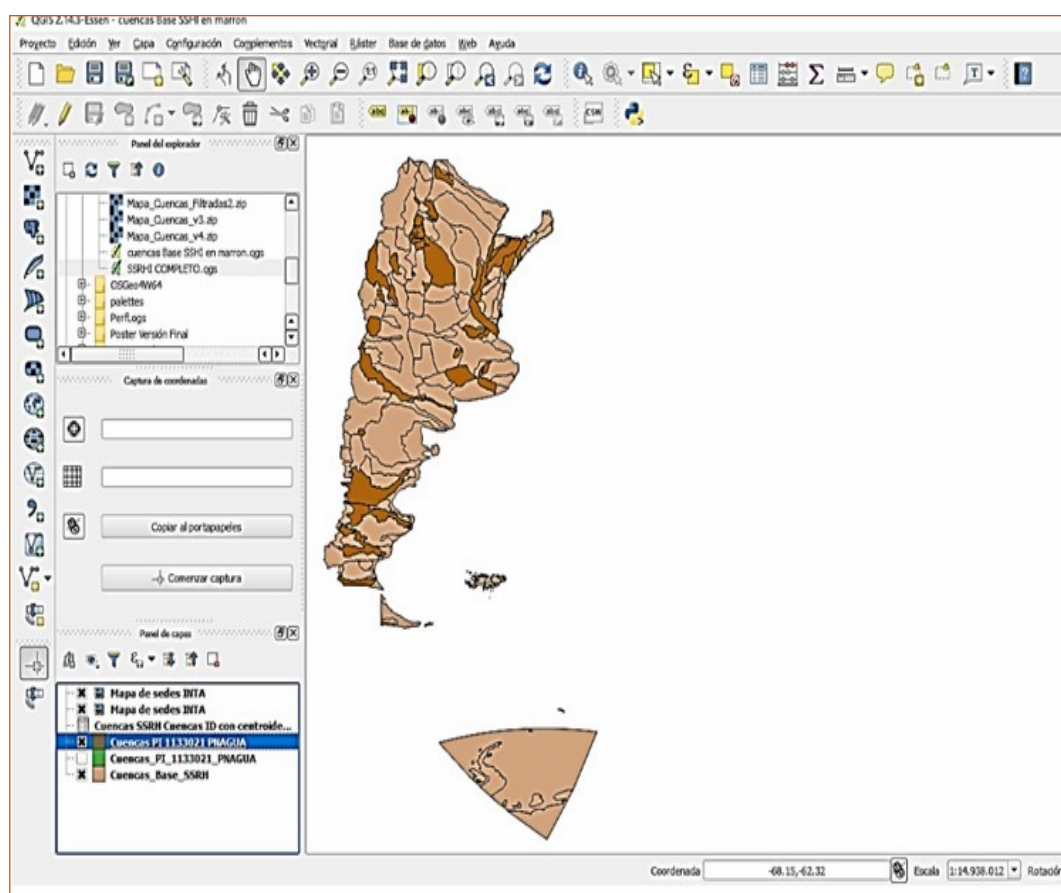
QGIS 2.14.3-Essen - cuencas Base SSRH en marron

Proyecto Edición Ver Capa Configuración Complementos Vectorial Ráster Base de datos Web Ayuda

Panel del explorador

Mapa_Cuencas_Filtradas2.zip
Mapa_Cuencas_v3.zip
Mapa_Cuencas_v4.zip
cuencas Base SSRH en marron.qgs
SSRHI COMPLETO.qgs
OSGeo4W64
palettes
PerfLogs
Poster Versión Final

Captura de coordenadas

Copiar al portapapeles

Comenzar captura

Panel de capas

Mapa de sedes INTA
Mapa de sedes INTA
Cuencas SSRH Cuencas ID con centroide...
Cuencas PI 1133021 PNAGUA
Cuencas_PI_1133021_PNAGUA
Cuencas_Base_SSRH

Coordenada -68.15,-62.32 Escala 1:14.938.012 Rotació